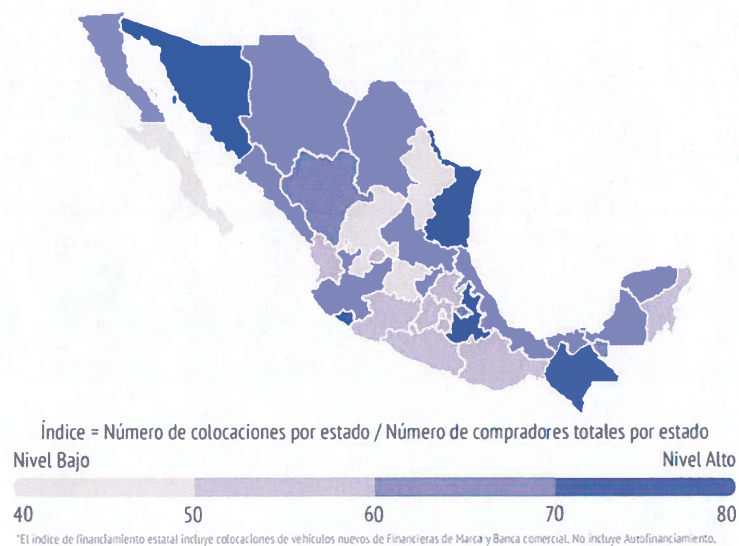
Índice = Número de colocaciones por estado / Número de compradores totales por estado

Nivel Bajo

Nivel Alto

40 50 60 70 80

*El índice de financiamiento estatal incluye colocaciones de vehículos nuevos de Financieras de Marca y Banca comercial. No incluye Autofinanciamiento.